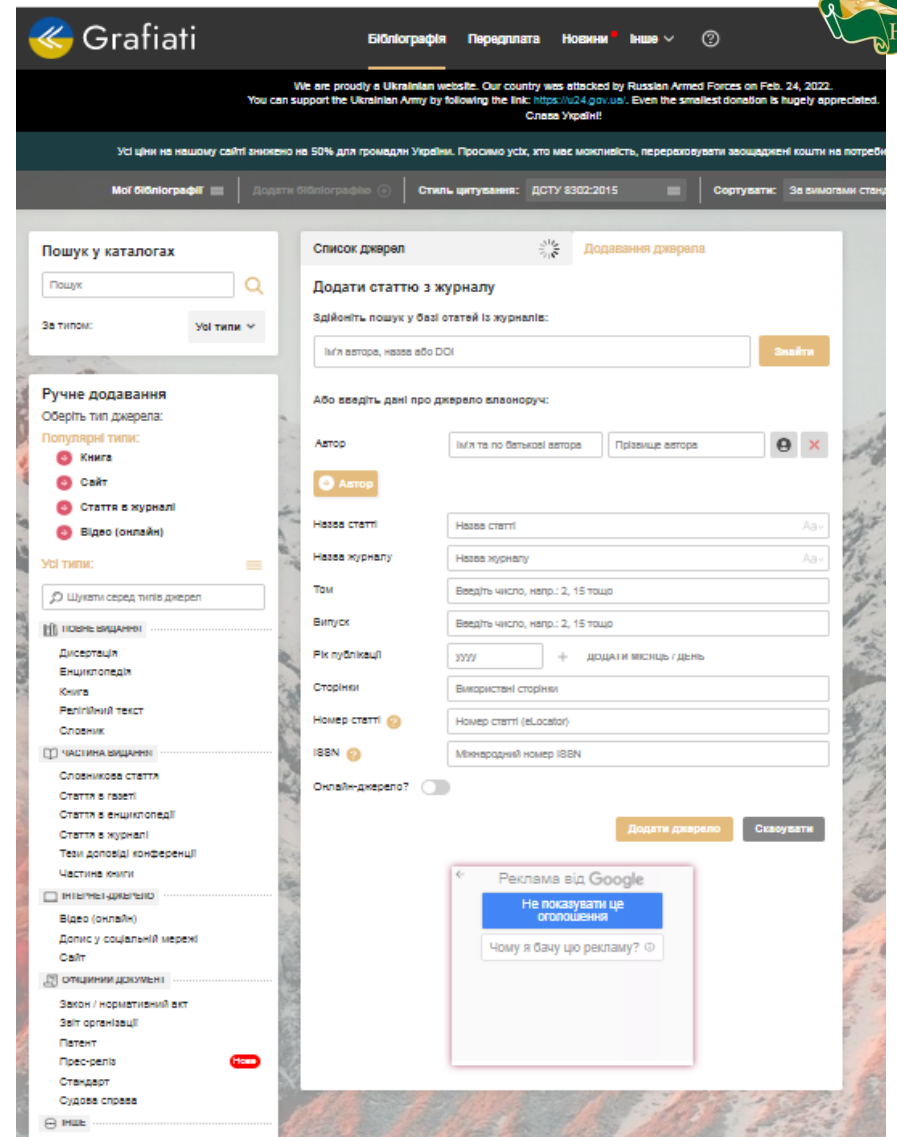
Grafiati

Бібліографія Передплата Новини Інше ?

We are proudly a Ukrainian website. Our country was attacked by Russian Armed Forces on Feb. 24, 2022. You can support the Ukrainian Army by following the link: https://u24.gov.ua/. Even the smallest donation is hugely appreciated. Слава Україні!

Усі ціни на нашому сайті знижено на 50% для громадян України. Просимо усіх, хто має можливість, перераховувати заощаджені кошти на потреби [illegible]

Мої бібліографії Додати бібліографію Стиль цитування: ДСТУ 8302:2015 Сортувати: За вимогами станд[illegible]

Пошук у каталогах
Пошук
За типом: Усі типи

Ручне додавання
Оберіть тип джерела:
Популярні типи:
Книга
Сайт
Стаття в журналі
Відео (онлайн)
Усі типи:
Шукати серед типів джерел
ПОВНЕ ВИДАННЯ
Дисертація
Енциклопедія
Книга
Релігійний текст
Словник
ЧАСТИНА ВИДАННЯ
Словникова стаття
Стаття в газеті
Стаття в енциклопедії
Стаття в журналі
Тези доповіді конференції
Частина книги
ІНТЕРНЕТ-ДЖЕРЕЛО
Відео (онлайн)
Допис у соціальній мережі
Сайт
ОФІЦІЙНИЙ ДОКУМЕНТ
Закон / нормативний акт
Звіт організації
Патент
Прес-реліз Нове
Стандарт
Судова справа
ІНШЕ

Список джерел
Додавання джерела
Додати статтю з журналу
Здійсніть пошук у базі статей із журналів:
Ім'я автора, назва або DOI
Знайти
Або введіть дані про джерело власноруч:
Автор Ім'я та по батькові автора Прізвище автора
Автор
Назва статті Назва статті
Назва журналу Назва журналу
Том Введіть число, напр.: 2, 15 тощо
Випуск Введіть число, напр.: 2, 15 тощо
Рік публікації уууу + ДОДАТИ МІСЯЦЬ / ДЕНЬ
Сторінки Використані сторінки
Номер статті Номер статті (eLocator)
ISSN Міжнародний номер ISSN
Онлайн-джерело?
Додати джерело Скасувати

Реклама від Google
Не показувати це оголошення
Чому я бачу цю рекламу?